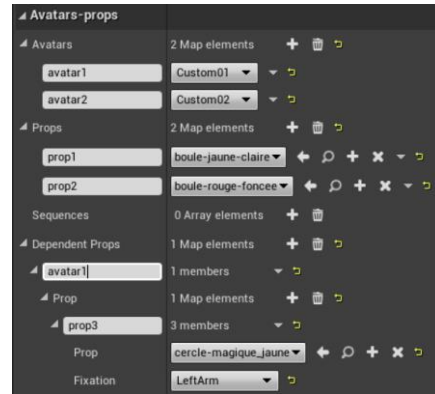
Avatars-props

| | |
|---|---|
| Avatars | 2 Map elements |
| avatar1 | Custom01 |
| avatar2 | Custom02 |
| Props | 2 Map elements |
| prop1 | boule-jaune-claire |
| prop2 | boule-rouge-foncee |
| Sequences | 0 Array elements |
| Dependent Props | 1 Map elements |
| avatar1 | 1 members |
| Prop | 1 Map elements |
| prop3 | 3 members |
| Prop | cercle-magique_jaune |
| Fixation | LeftArm |